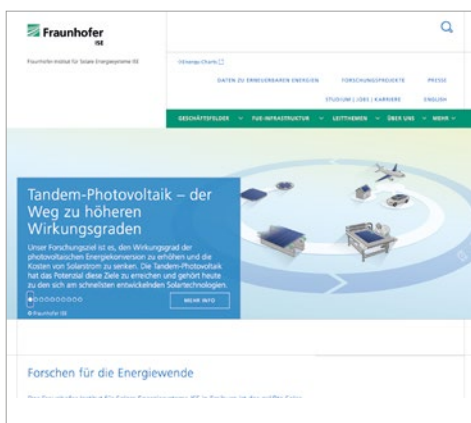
Fraunhofer
ISE

Fraunhofer-Institut für Solare Energiesysteme ISE

Energy-Charts

DATEN ZU ERNEUERBAREN ENERGIEN   FORSCHUNGSPROJEKTE   PRESSE

STUDIUM | JOBS | KARRIERE   ENGLISH

GESCHÄFTSFELDER   FUE-INFRASTRUKTUR   LEITTHEMEN   ÜBER UNS   MEHR

Tandem-Photovoltaik – der Weg zu höheren Wirkungsgraden

Unser Forschungsziel ist es, den Wirkungsgrad der photovoltaischen Energiekonversion zu erhöhen und die Kosten von Solarstrom zu senken. Die Tandem-Photovoltaik hat das Potenzial diese Ziele zu erreichen und gehört heute zu den sich am schnellsten entwickelnden Solartechnologien.

MEHR INFO

© Fraunhofer ISE

Forschen für die Energiewende

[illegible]